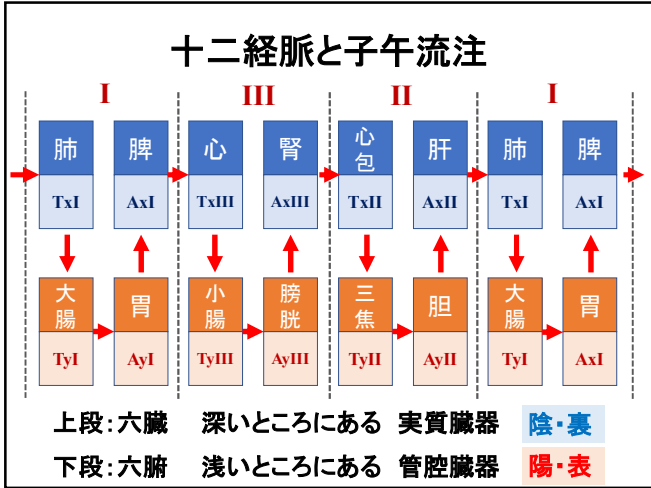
十二経脈と子午流注

I

III

II

I

| 肺 | 脾 | 心 | 腎 | 心包 | 肝 | 肺 | 脾 |
|---|---|---|---|---|---|---|---|
| TxI | AxI | TxIII | AxIII | TxII | AxII | TxI | AxI |
| 大腸 | 胃 | 小腸 | 膀胱 | 三焦 | 胆 | 大腸 | 胃 |
| TyI | AyI | TyIII | AyIII | TyII | AyII | TyI | AxI |

上段：六臓　深いところにある　実質臓器　陰・裏

下段：六腑　浅いところにある　管腔臓器　陽・表